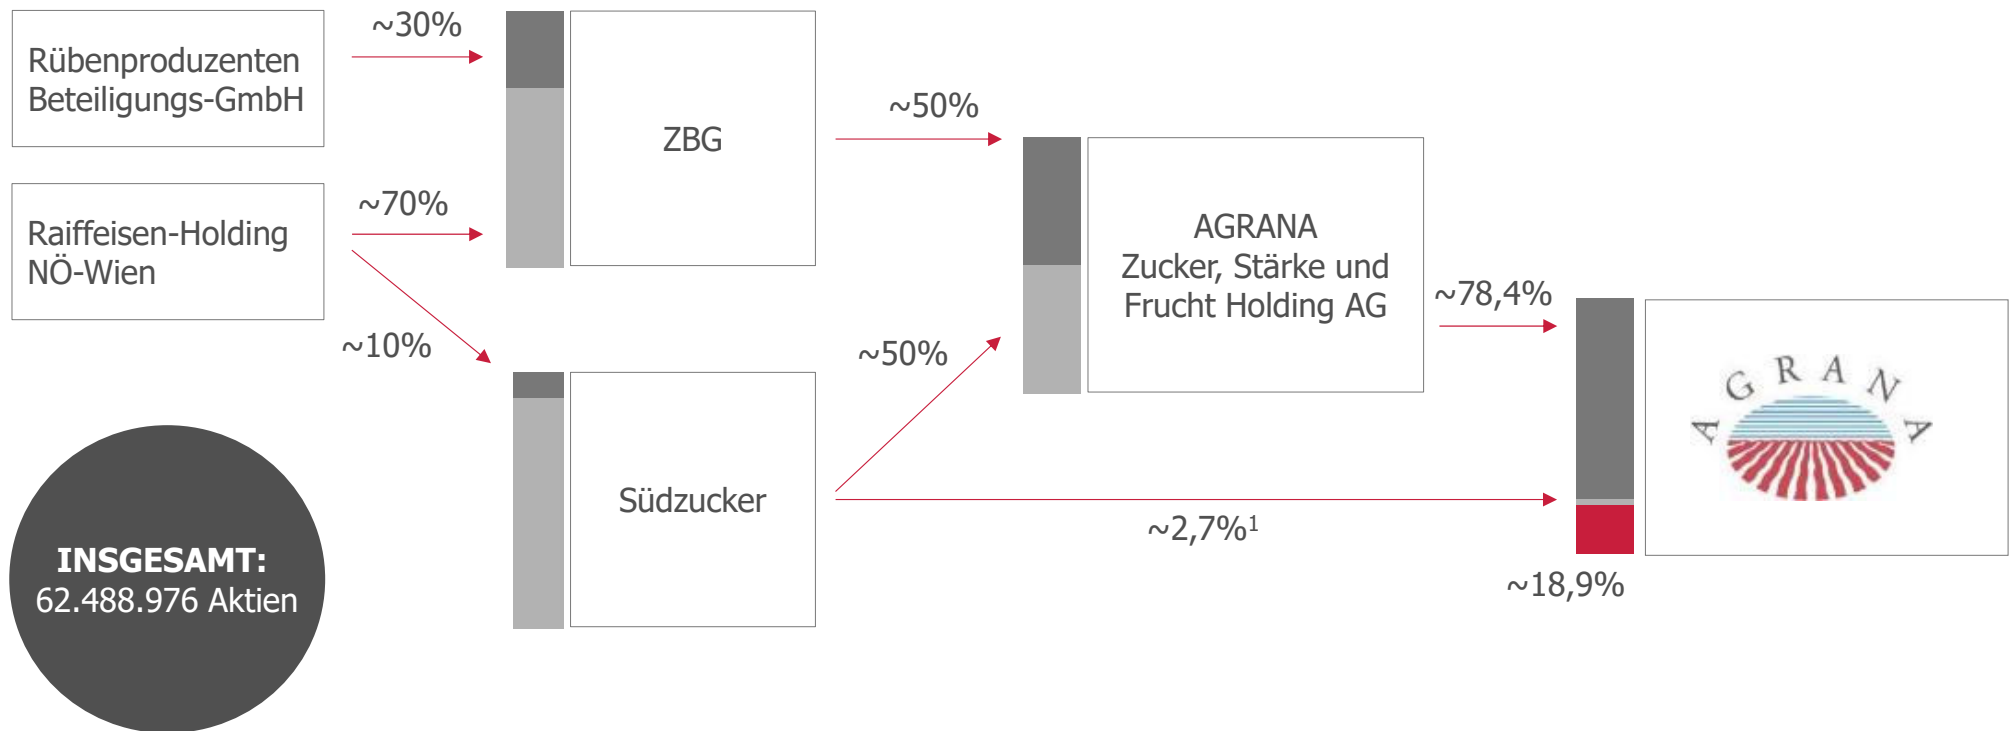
Rübenproduzenten Beteiligungs-GmbH

~30%

ZBG

Raiffeisen-Holding NÖ-Wien

~70%

~10%

~50%

AGRANA
Zucker, Stärke und Frucht Holding AG

~78,4%

~50%

Südzucker

~2,7%$^1$

AGRANA

~18,9%

INSGESAMT:
62.488.976 Aktien